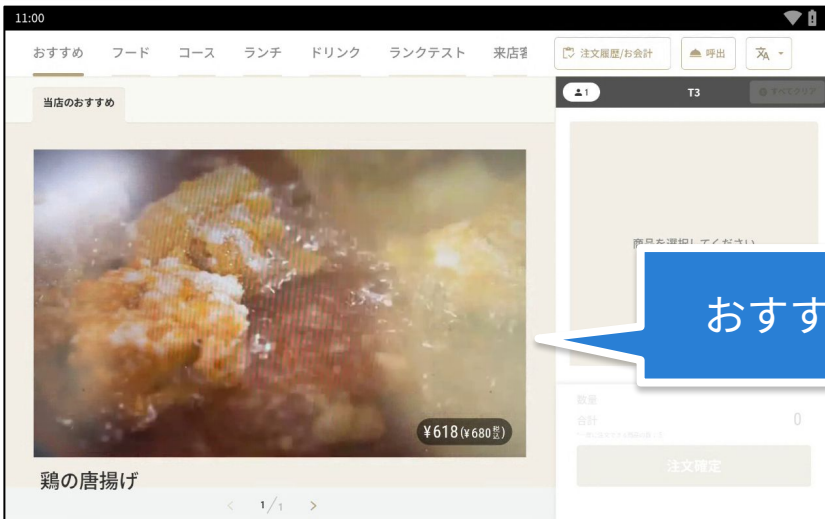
11:00

おすすめ フード コース ランチ ドリンク ランクテスト 来店客

注文履歴/お会計 呼出

当店のおすすめ

1 T3 すべてクリア

商品を選択してください

おすす

¥618 (¥680 税込)

鶏の唐揚げ

数量
合計 0

注文確定

< 1/1 >